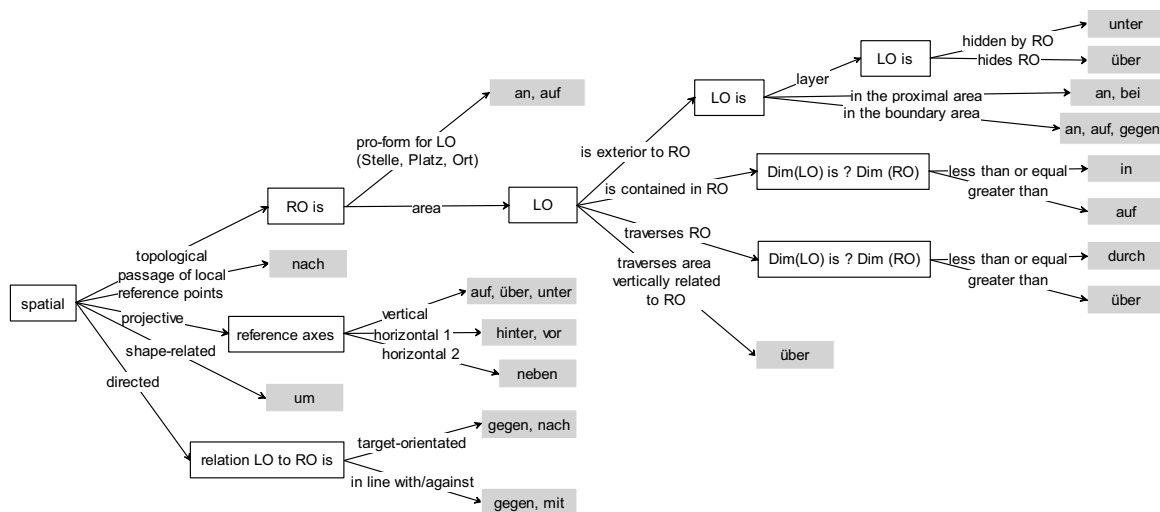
spatial

topological

passage of local reference points

projective

shape-related

directed

RO is

pro-form for LO (Stelle, Platz, Ort)

an, auf

area

LO

is exterior to RO

LO is

layer

LO is

hidden by RO

unter

hides RO

über

in the proximal area

an, bei

in the boundary area

an, auf, gegen

is contained in RO

Dim(LO) is ? Dim (RO)

less than or equal

in

greater than

auf

traverses RO

Dim(LO) is ? Dim (RO)

less than or equal

durch

greater than

über

traverses area vertically related to RO

über

nach

reference axes

vertical

auf, über, unter

horizontal 1

hinter, vor

horizontal 2

neben

um

relation LO to RO is

target-orientated

gegen, nach

in line with/against

gegen, mit